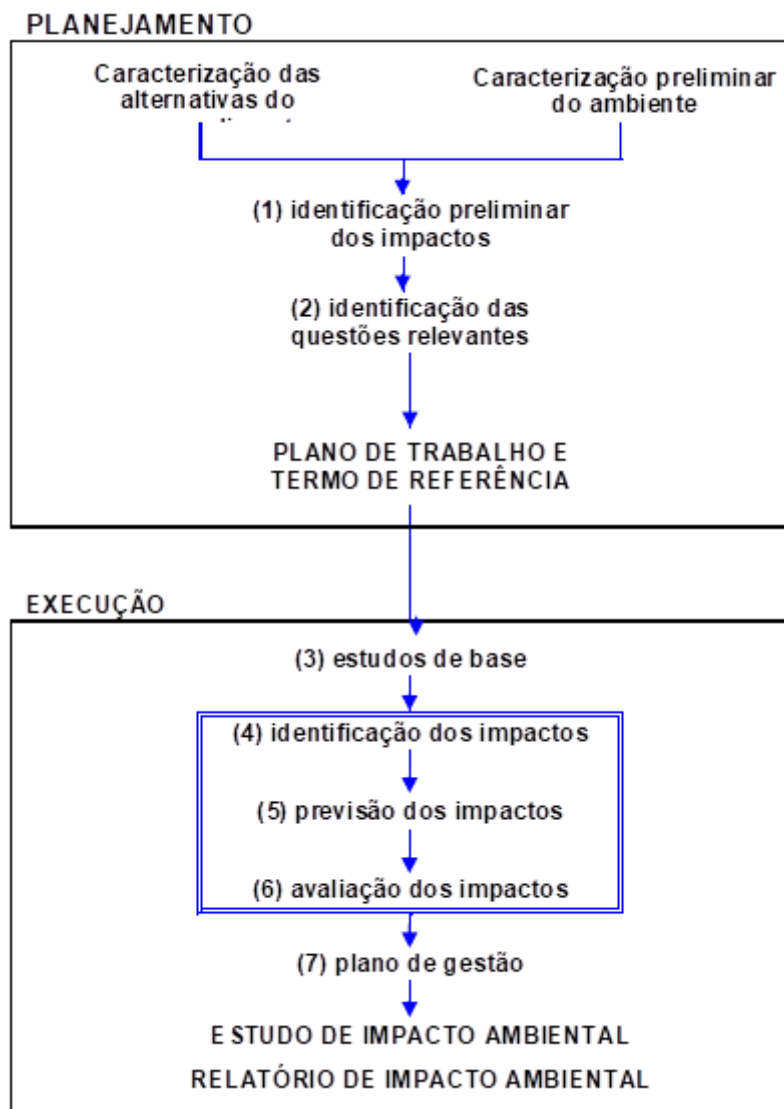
PLANEJAMENTO

Caracterização das alternativas do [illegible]

Caracterização preliminar do ambiente

(1) identificação preliminar dos impactos

(2) identificação das questões relevantes

PLANO DE TRABALHO E TERMO DE REFERÊNCIA

EXECUÇÃO

(3) estudos de base

(4) identificação dos impactos

(5) previsão dos impactos

(6) avaliação dos impactos

(7) plano de gestão

E STUDO DE IMPACTO AMBIENTAL

RELATÓRIO DE IMPACTO AMBIENTAL